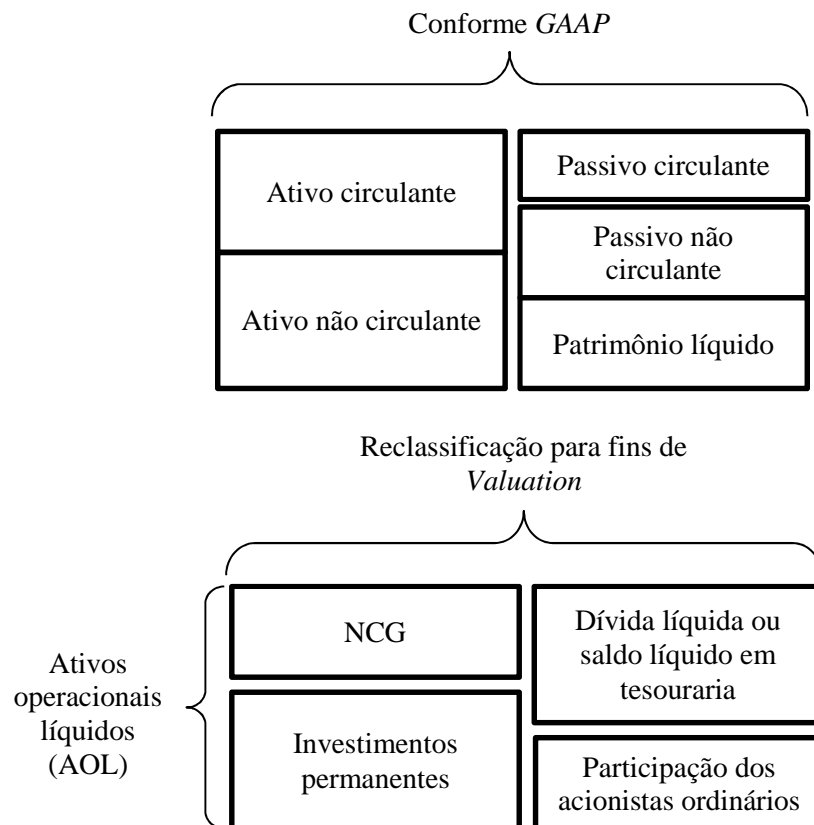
Conforme *GAAP*

Ativo circulante

Ativo não circulante

Passivo circulante

Passivo não circulante

Patrimônio líquido

Reclassificação para fins de *Valuation*

Ativos operacionais líquidos (AOL)

NCG

Investimentos permanentes

Dívida líquida ou saldo líquido em tesouraria

Participação dos acionistas ordinários